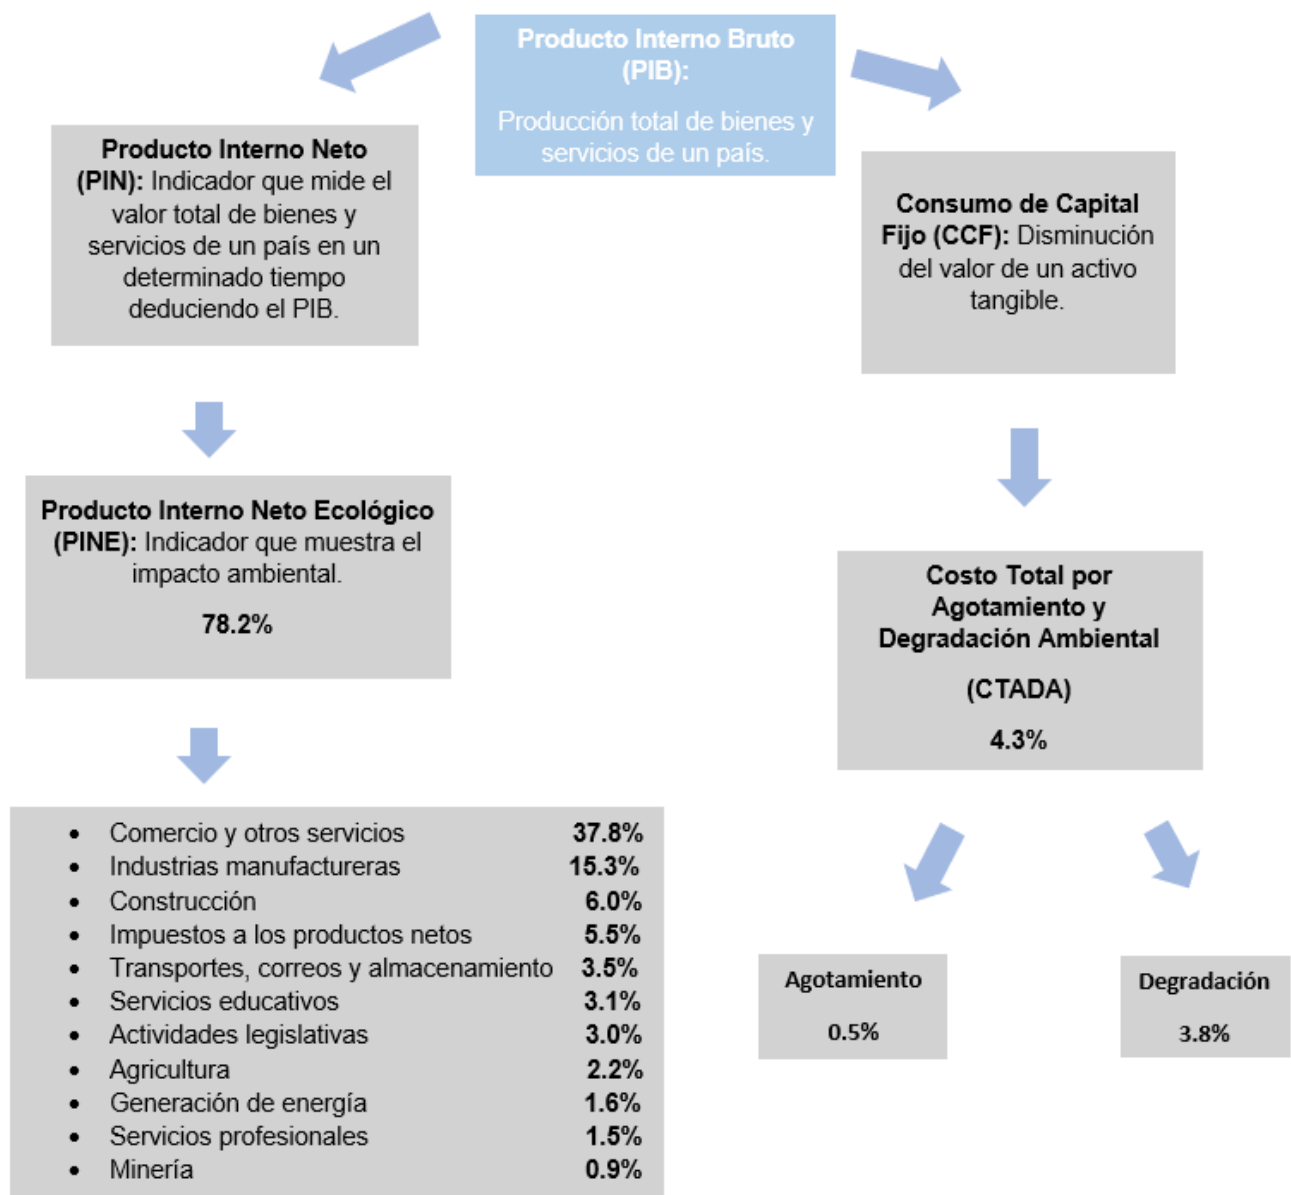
**Producto Interno Bruto (PIB):**

Producción total de bienes y servicios de un país.

**Producto Interno Neto (PIN):** Indicador que mide el valor total de bienes y servicios de un país en un determinado tiempo deduciendo el PIB.

**Producto Interno Neto Ecológico (PINE):** Indicador que muestra el impacto ambiental.

**78.2%**

- Comercio y otros servicios **37.8%**
- Industrias manufactureras **15.3%**
- Construcción **6.0%**
- Impuestos a los productos netos **5.5%**
- Transportes, correos y almacenamiento **3.5%**
- Servicios educativos **3.1%**
- Actividades legislativas **3.0%**
- Agricultura **2.2%**
- Generación de energía **1.6%**
- Servicios profesionales **1.5%**
- Minería **0.9%**

**Consumo de Capital Fijo (CCF):** Disminución del valor de un activo tangible.

**Costo Total por Agotamiento y Degradación Ambiental**

**(CTADA)**

**4.3%**

**Agotamiento**

**0.5%**

**Degradación**

**3.8%**